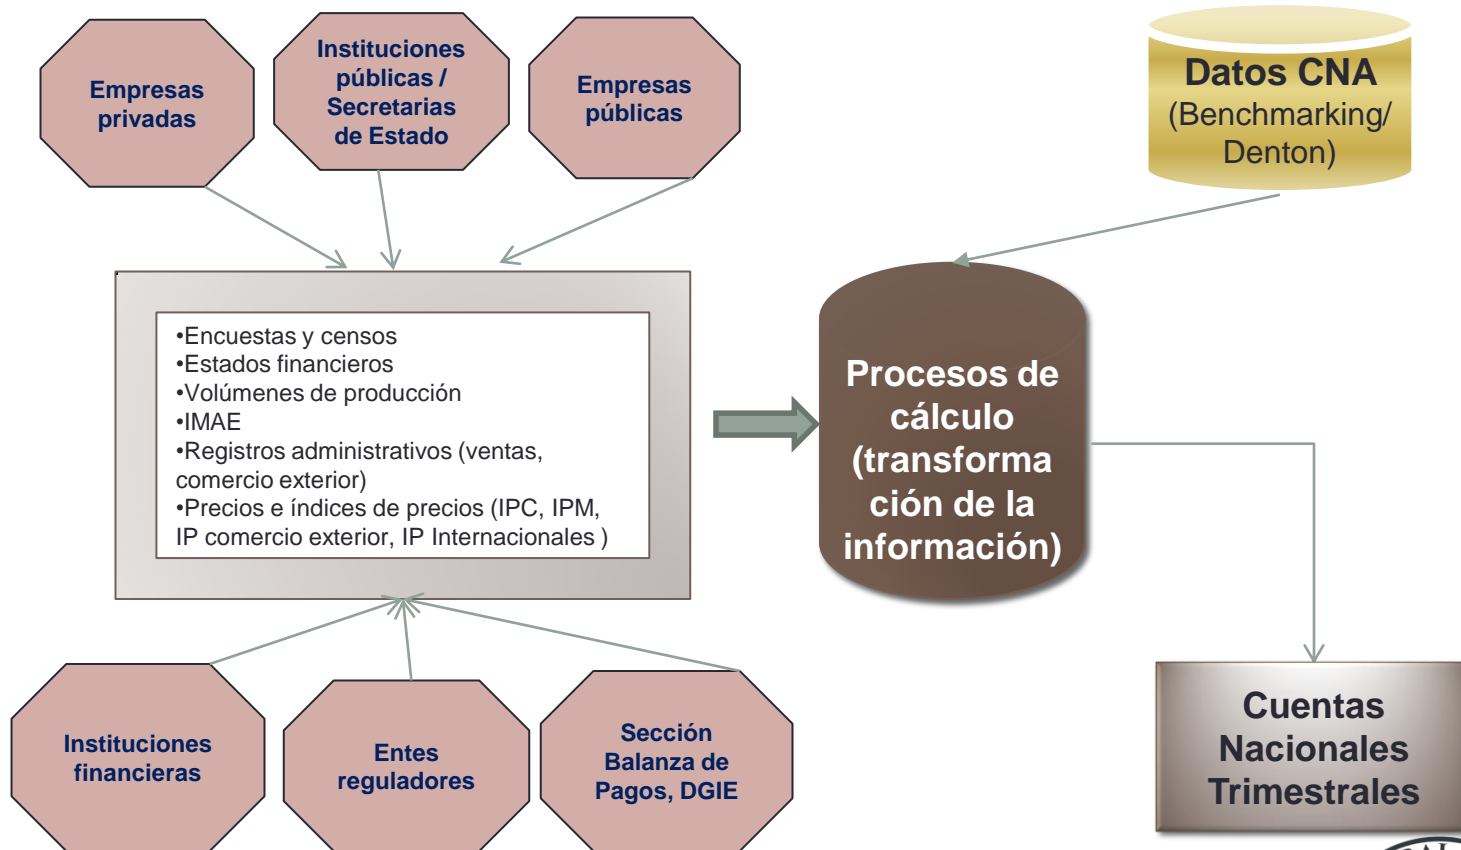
Empresas privadas

Instituciones públicas / Secretarias de Estado

Empresas públicas

Datos CNA (Benchmarking/ Denton)

•Encuestas y censos
•Estados financieros
•Volúmenes de producción
•IMAE
•Registros administrativos (ventas, comercio exterior)
•Precios e índices de precios (IPC, IPM, IP comercio exterior, IP Internacionales )

Procesos de cálculo (transforma ción de la información)

Cuentas Nacionales Trimestrales

Instituciones financieras

Entes reguladores

Sección Balanza de Pagos, DGIE